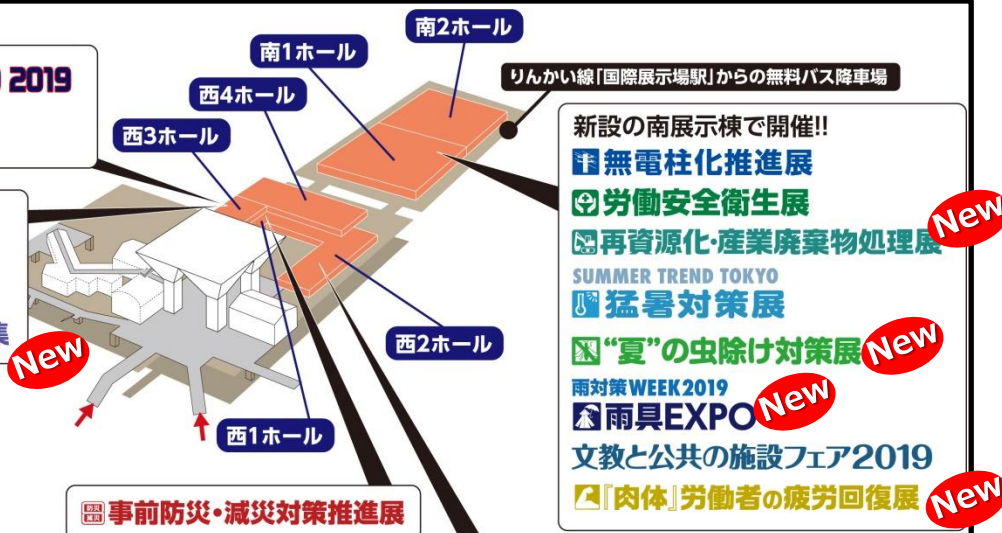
南2ホール
南1ホール
西4ホール
西3ホール
2019
りんかい線「国際展示場駅」からの無料バス降車場
新設の南展示棟で開催!!
無電柱化推進展
労働安全衛生展
再資源化・産業廃棄物処理展
New
SUMMER TREND TOKYO
猛暑対策展
“夏”の虫除け対策展
New
New
西2ホール
雨対策WEEK2019
雨具EXPO
New
文教と公共の施設フェア2019
西1ホール
「肉体」労働者の疲労回復展
New
防災減災
事前防災・減災対策推進展